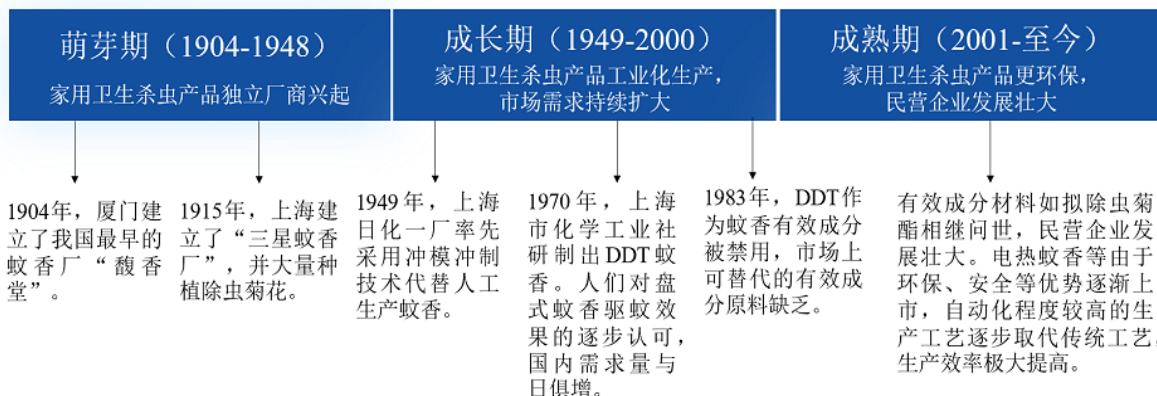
萌芽期（1904-1948）
家用卫生杀虫产品独立厂商兴起

成长期（1949-2000）
家用卫生杀虫产品工业化生产，市场需求持续扩大

成熟期（2001-至今）
家用卫生杀虫产品更环保，民营企业发展壮大

1904年，厦门建立了我国最早的蚊香厂“馥香堂”。

1915年，上海建立了“三星蚊香厂”，并大量种植除虫菊花。

1949年，上海日化一厂率先采用冲模冲制技术代替人工生产蚊香。

1970年，上海市化学工业社研制出DDT蚊香。人们对盘式蚊香驱蚊效果的逐步认可，国内需求量与日俱增。

1983年，DDT作为蚊香有效成分被禁用，市场上可替代的有效成分原料缺乏。

有效成分材料如拟除虫菊酯相继问世，民营企业发展壮大。电热蚊香等由于环保、安全等优势逐渐上市，自动化程度较高的生产工艺逐步取代传统工艺，生产效率极大提高。